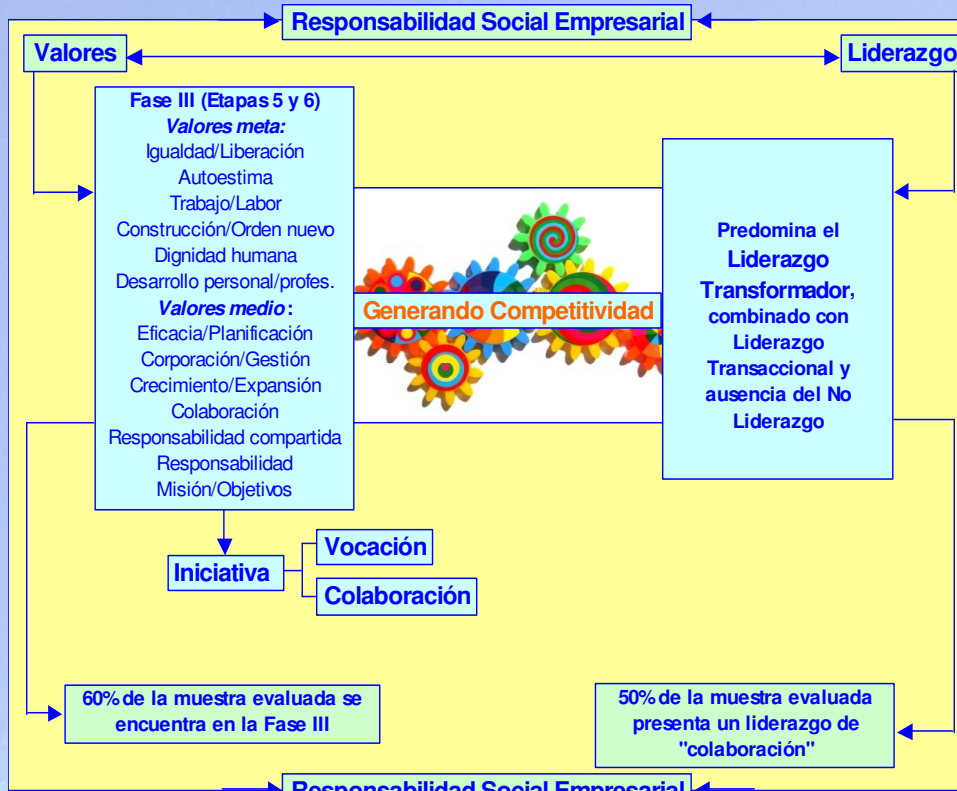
Responsabilidad Social Empresarial

Valores

Liderazgo

Fase III (Etapas 5 y 6)
Valores meta:
Igualdad/Liberación
Autoestima
Trabajo/Labor
Construcción/Orden nuevo
Dignidad humana
Desarrollo personal/profes.
Valores medio:
Eficacia/Planificación
Corporación/Gestión
Crecimiento/Expansión
Colaboración
Responsabilidad compartida
Responsabilidad
Misión/Objetivos

Generando Competitividad

Predomina el Liderazgo Transformador, combinado con Liderazgo Transaccional y ausencia del No Liderazgo

Iniciativa

Vocación

Colaboración

60% de la muestra evaluada se encuentra en la Fase III

50% de la muestra evaluada presenta un liderazgo de "colaboración"

Responsabilidad Social Empresarial